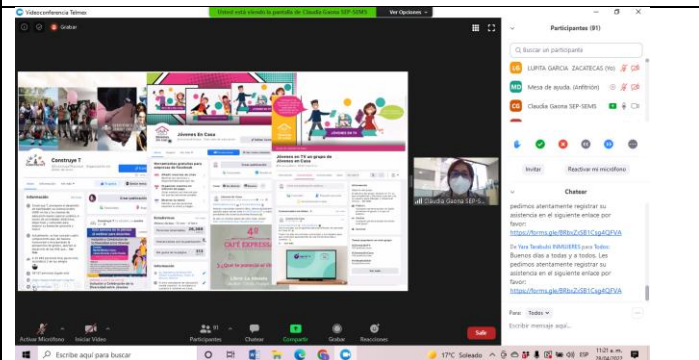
Videoconferencia Telmex

Usted está viendo la pantalla de Claudia Gaona SEP-SEMS

Ver Opciones

Grabar

Construye T

Jóvenes En Casa

Jóvenes en TV: un grupo de Jóvenes en Casa

Claudia Gaona SEP-S...

Participantes (91)

Buscar un participante

LUPITA GARCIA ZACATECAS (Yo)

Mesa de ayuda. (Anfitrión)

Claudia Gaona SEP-SEMS

Invitar

Reactivar mi micrófono

Chatear

pedimos atentamente registrar su asistencia en el siguiente enlace por favor:
https://forms.gle/8RbsZcSB1Csg4QFVA

De Yara Terabudd INMUJERES para Todos:
Buenos días a todas y a todos. Les pedimos atentamente registrar su asistencia en el siguiente enlace por favor:
https://forms.gle/8RbsZcSB1Csg4QFVA

Para: Todos

Escribir mensaje aquí...

Activar Micrófono

Iniciar Video

Participantes 91

Chatear

Compartir

Grabar

Reacciones

Salir

Escribe aquí para buscar

17°C Soleado

ESP

11:21 a. m.
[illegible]